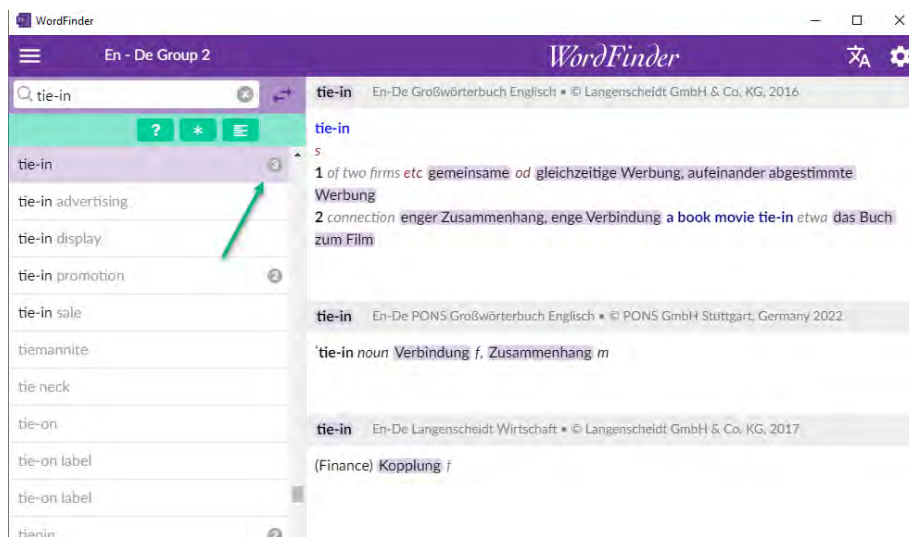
WordFinder

En - De Group 2

WordFinder

tie-in

?
*

tie-in 3
tie-in advertising
tie-in display
tie-in promotion 2
tie-in sale
tiemannite
tie neck
tie-on
tie-on label
tie-on label
tiepin 2

tie-in En-De Großwörterbuch Englisch • © Langenscheidt GmbH & Co. KG, 2016

tie-in
s
1 of two firms etc gemeinsame od gleichzeitige Werbung, aufeinander abgestimmte Werbung
2 connection enger Zusammenhang, enge Verbindung a book movie tie-in etwa das Buch zum Film

tie-in En-De PONS Großwörterbuch Englisch • © PONS GmbH Stuttgart, Germany 2022

ˈtie-in noun Verbindung f, Zusammenhang m

tie-in En-De Langenscheidt Wirtschaft • © Langenscheidt GmbH & Co. KG, 2017

(Finance) Kopplung f